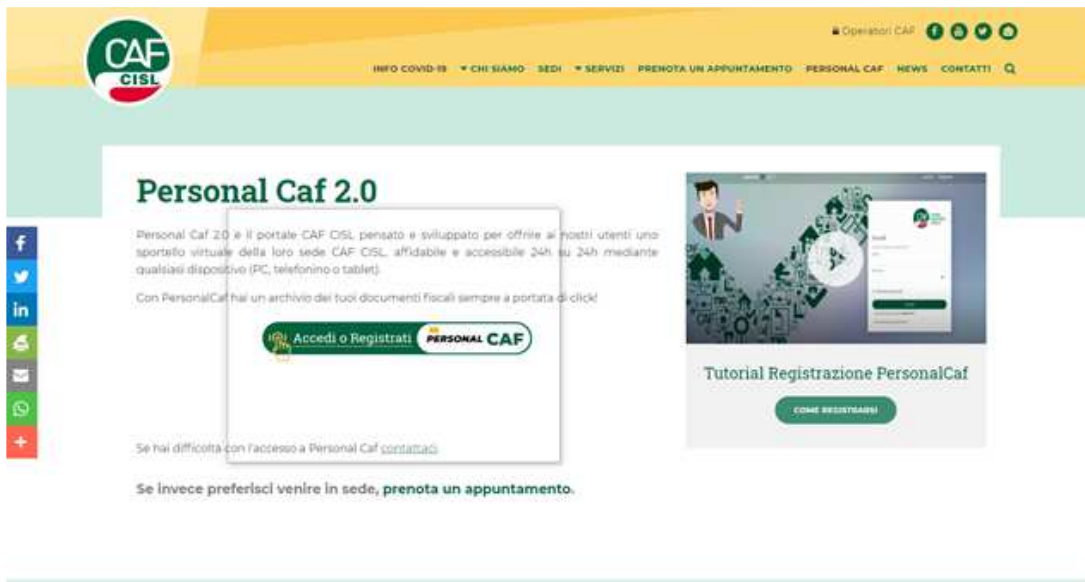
CAF CISL

Operatori CAF

INFO COVID-19 ▾ CHI SIAMO SEDI ▾ SERVIZI PRENOTA UN APPUNTAMENTO PERSONAL CAF NEWS CONTATTI

Personal Caf 2.0

Personal Caf 2.0 è il portale CAF CISL pensato e sviluppato per offrire ai nostri utenti uno sportello virtuale della loro sede CAF CISL, affidabile e accessibile 24h su 24h mediante qualsiasi dispositivo (PC, telefonino o tablet).

Con PersonalCaf hai un archivio dei tuoi documenti fiscali sempre a portata di click!

Accedi o Registrati PERSONAL CAF

Se hai difficoltà con l'accesso a Personal Caf contattaci

Se invece preferisci venire in sede, prenota un appuntamento.

Tutorial Registrazione PersonalCaf

COME REGISTRARSI